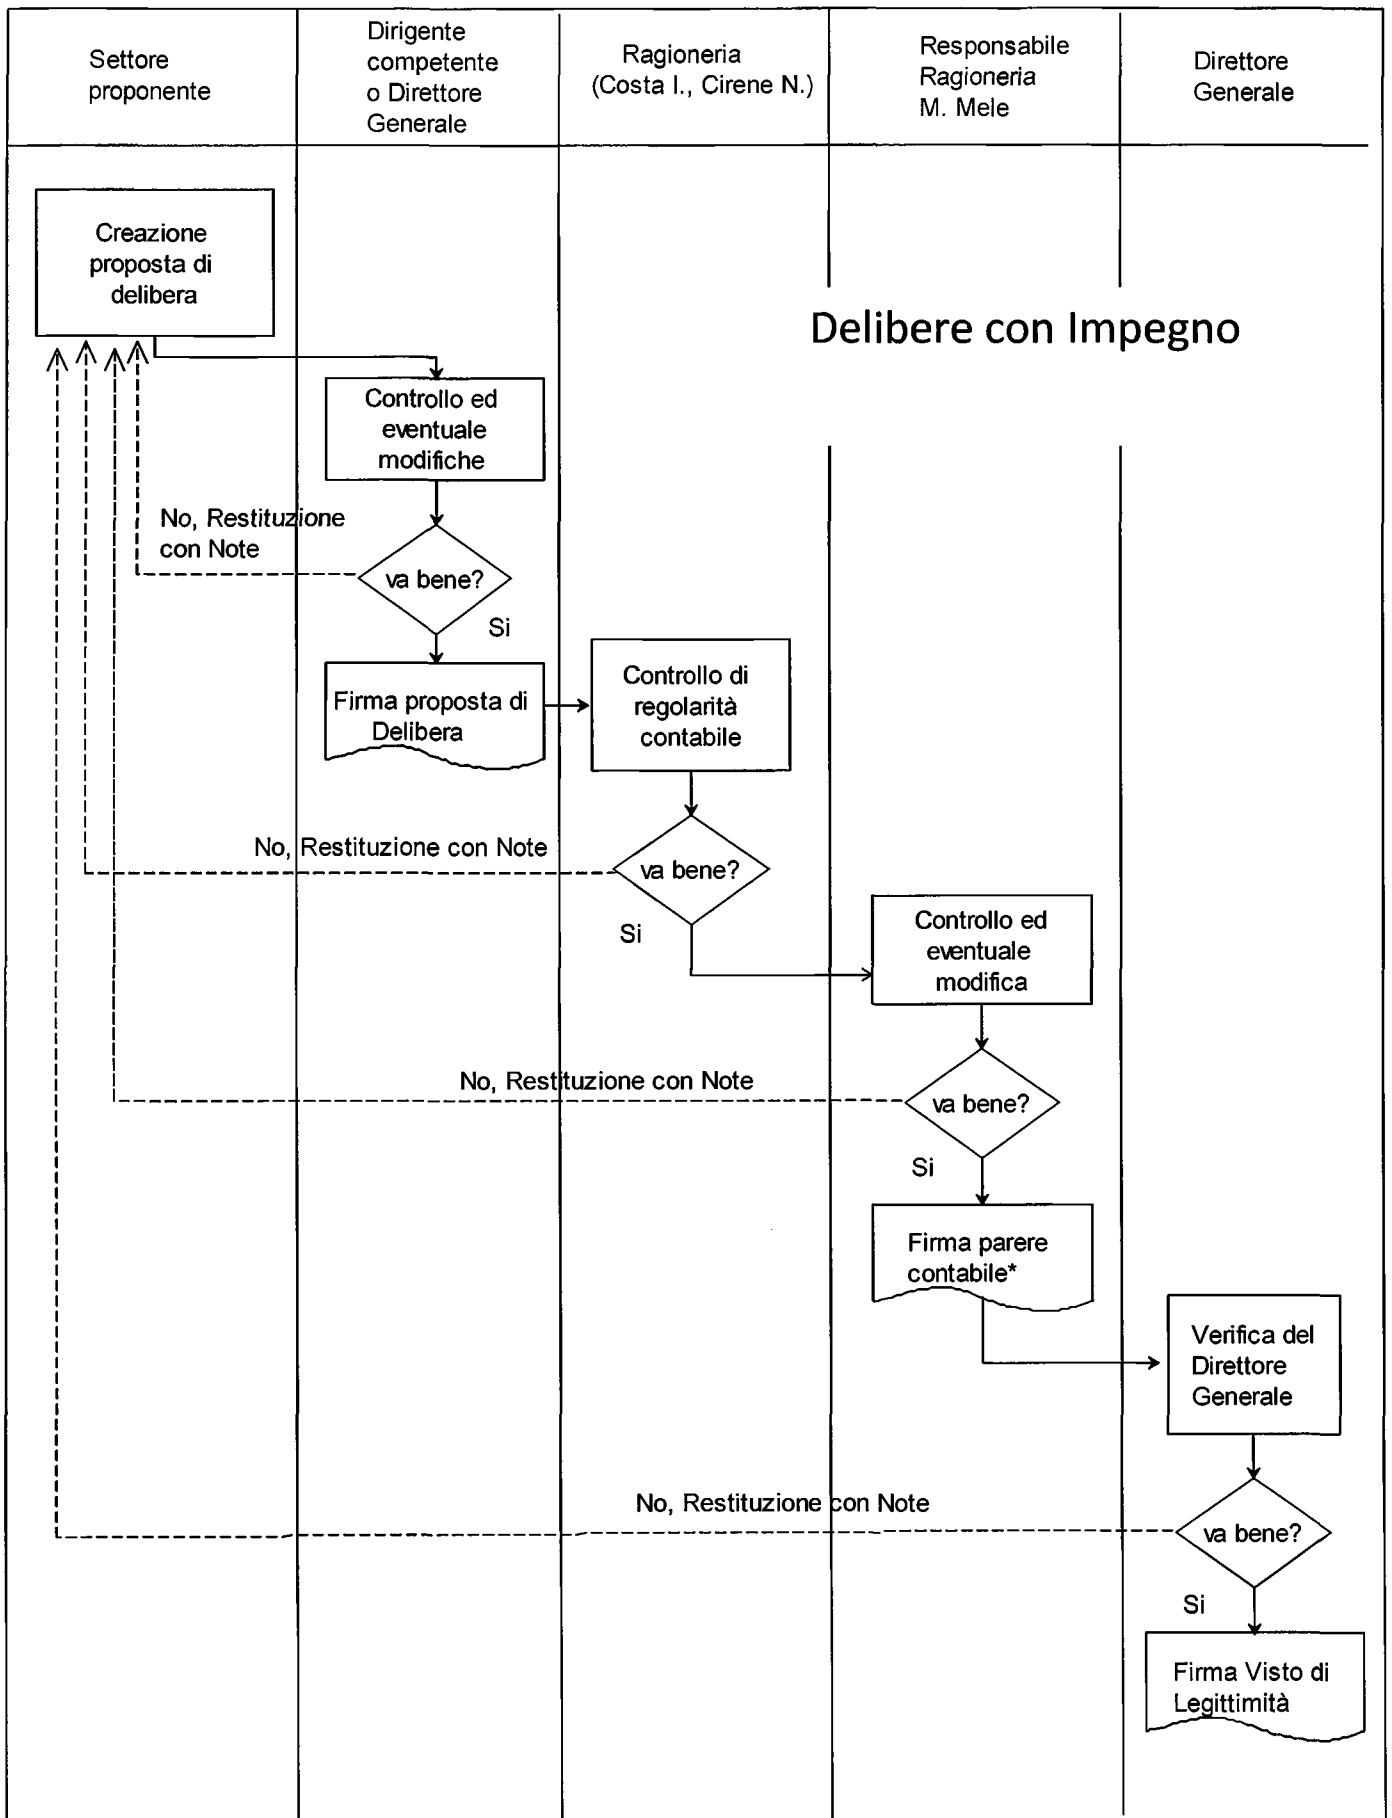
| Settore proponente | Dirigente competente o Direttore Generale | Ragioneria (Costa I., Cirene N.) | Responsabile Ragioneria M. Mele | Direttore Generale |
|---|---|---|---|---|

Delibere con Impegno

Creazione proposta di delibera

Controllo ed eventuale modifiche

No, Restituzione con Note

va bene?

Si

Firma proposta di Delibera

Controllo di regolarità contabile

No, Restituzione con Note

va bene?

Si

Controllo ed eventuale modifica

No, Restituzione con Note

va bene?

Si

Firma parere contabile*

Verifica del Direttore Generale

No, Restituzione con Note

va bene?

Si

Firma Visto di Legittimità